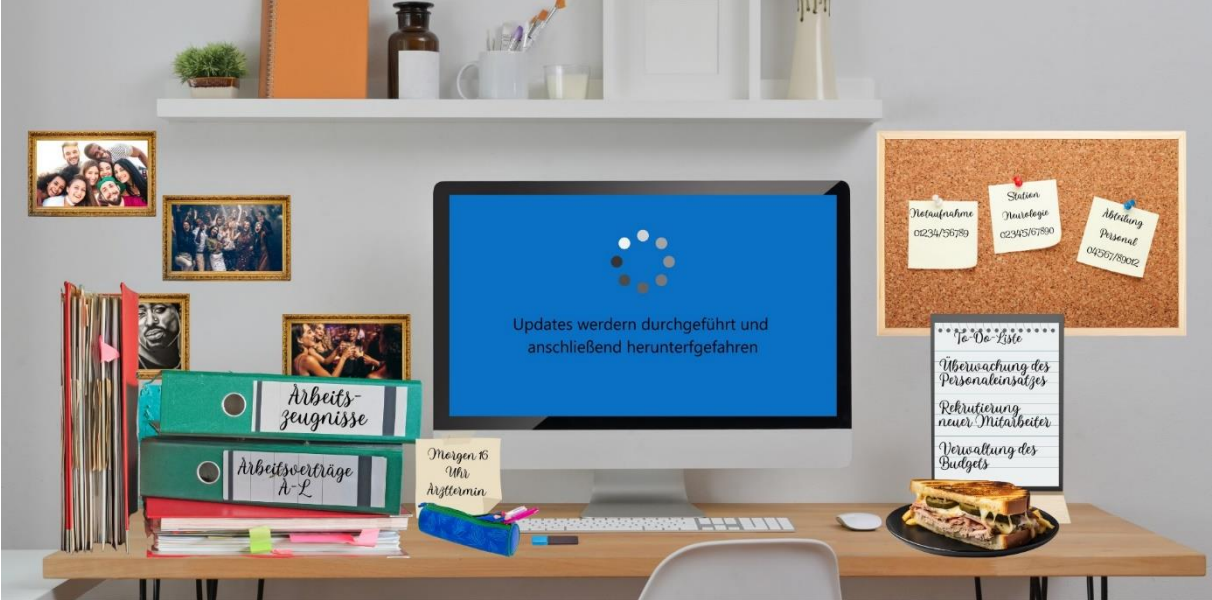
Notaufnahme
01234/56789

Station
Neurologie
02345/67890

Abteilung
Personal
04567/89012

Updates werdern durchgeführt und anschließend herunterfgefahren

To-Do-Liste

Überwachung des Personaleinsatzes

Rekrutierung neuer Mitarbeiter

Verwaltung des Budgets

Arbeitszeugnisse

Arbeitsverträge A-L

Morgen 16 Uhr Arzttermin